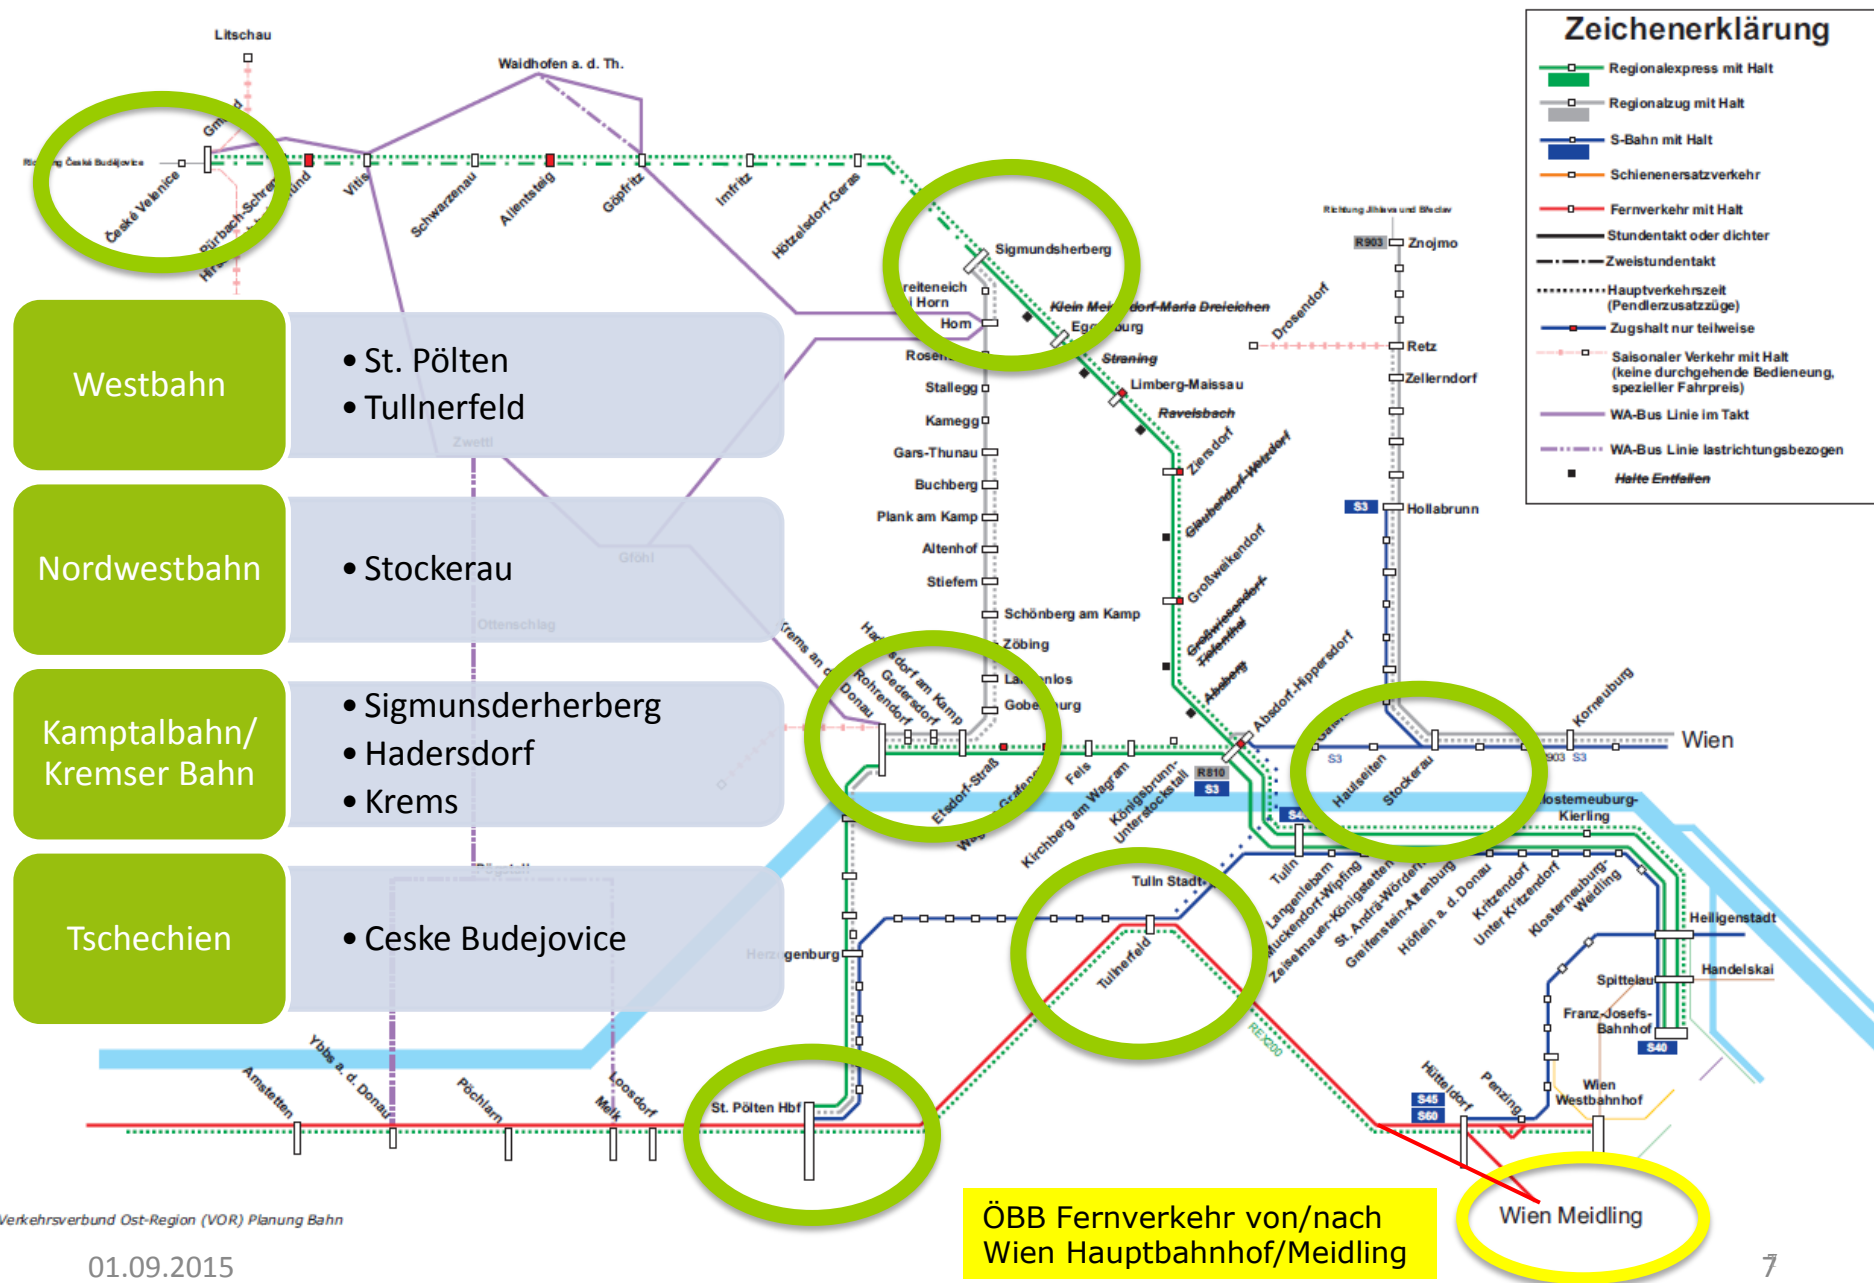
Zeichenerklärung
Regionalexpress mit Halt
Regionalzug mit Halt
S-Bahn mit Halt
Schienenersatzverkehr
Fernverkehr mit Halt
Stundentakt oder dichter
Zweistundentakt
Hauptverkehrszeit (Pendlerzusatzzüge)
Zugshalt nur teilweise
Saisonaler Verkehr mit Halt (keine durchgehende Bedienung, spezieller Fahrpreis)
WA-Bus Linie im Takt
WA-Bus Linie lastrichtungsbezogen
Halte Entfallen

Litschau
Waidhofen a. d. Th.
Richtung České Budějovice
České Velenice
Gmünd
Pürbach-Schrems
Vitis
Schwarzenau
Allentsteig
Göpfritz
Irnfritz
Hötzelsdorf-Geras
Sigmundsherberg
Horn
Klein Meiseldorf-Maria Dreieichen
Eggenburg
Rosenburg
Stallegg
Kamegg
Gars-Thunau
Buchberg
Plank am Kamp
Altenhof
Stiefern
Schönberg am Kamp
Zöbing
Langenlois
Gobelsburg
Straning
Limberg-Maissau
Ravelsbach
Ziersdorf
Glaubendorf-Wetzdorf
Großweikersdorf
Großwiesendorf
Absberg
Absdorf-Hippersdorf
Drosendorf
Richtung Jihlava und Břeclav
R903
Znojmo
Retz
Zellerndorf
S3
Hollabrunn
Korneuburg
Wien
Stockerau
Hausleiten
Krems an der Donau
Hadersdorf am Kamp
Gedersdorf
Rohrendorf
Etsdorf-Straß
Grafenwörth
Fels
Kirchberg am Wagram
Königsbrunn-Unterstockstall
R810
S3
S40
Klosterneuburg-Kierling
Tulln Stadt
Tulln
Langenlebarn
Muckendorf-Wipfing
Zeiselmauer-Königstetten
St. Andrä-Wördern
Greifenstein-Altenburg
Höflein a. d. Donau
Kritzendorf
Unter Kritzendorf
Klosterneuburg-Weidling
Heiligenstadt
Handelskai
Spittelau
Franz-Josefs-Bahnhof
S40
Wien Westbahnhof
Penzing
Hütteldorf
S45
S50
Tullnerfeld
REX200
Herzogenburg
St. Pölten Hbf
Loosdorf
Melk
Pöchlarn
Ybbs a. d. Donau
Amstetten
Zwettl
Gföhl
Ottenschlag

Westbahn
• St. Pölten
• Tullnerfeld

Nordwestbahn
• Stockerau

Kamptalbahn/ Kremser Bahn
• Sigmunsderherberg
• Hadersdorf
• Krems

Tschechien
• Ceske Budejovice

ÖBB Fernverkehr von/nach Wien Hauptbahnhof/Meidling
Wien Meidling

Verkehrsverbund Ost-Region (VOR) Planung Bahn
01.09.2015
7